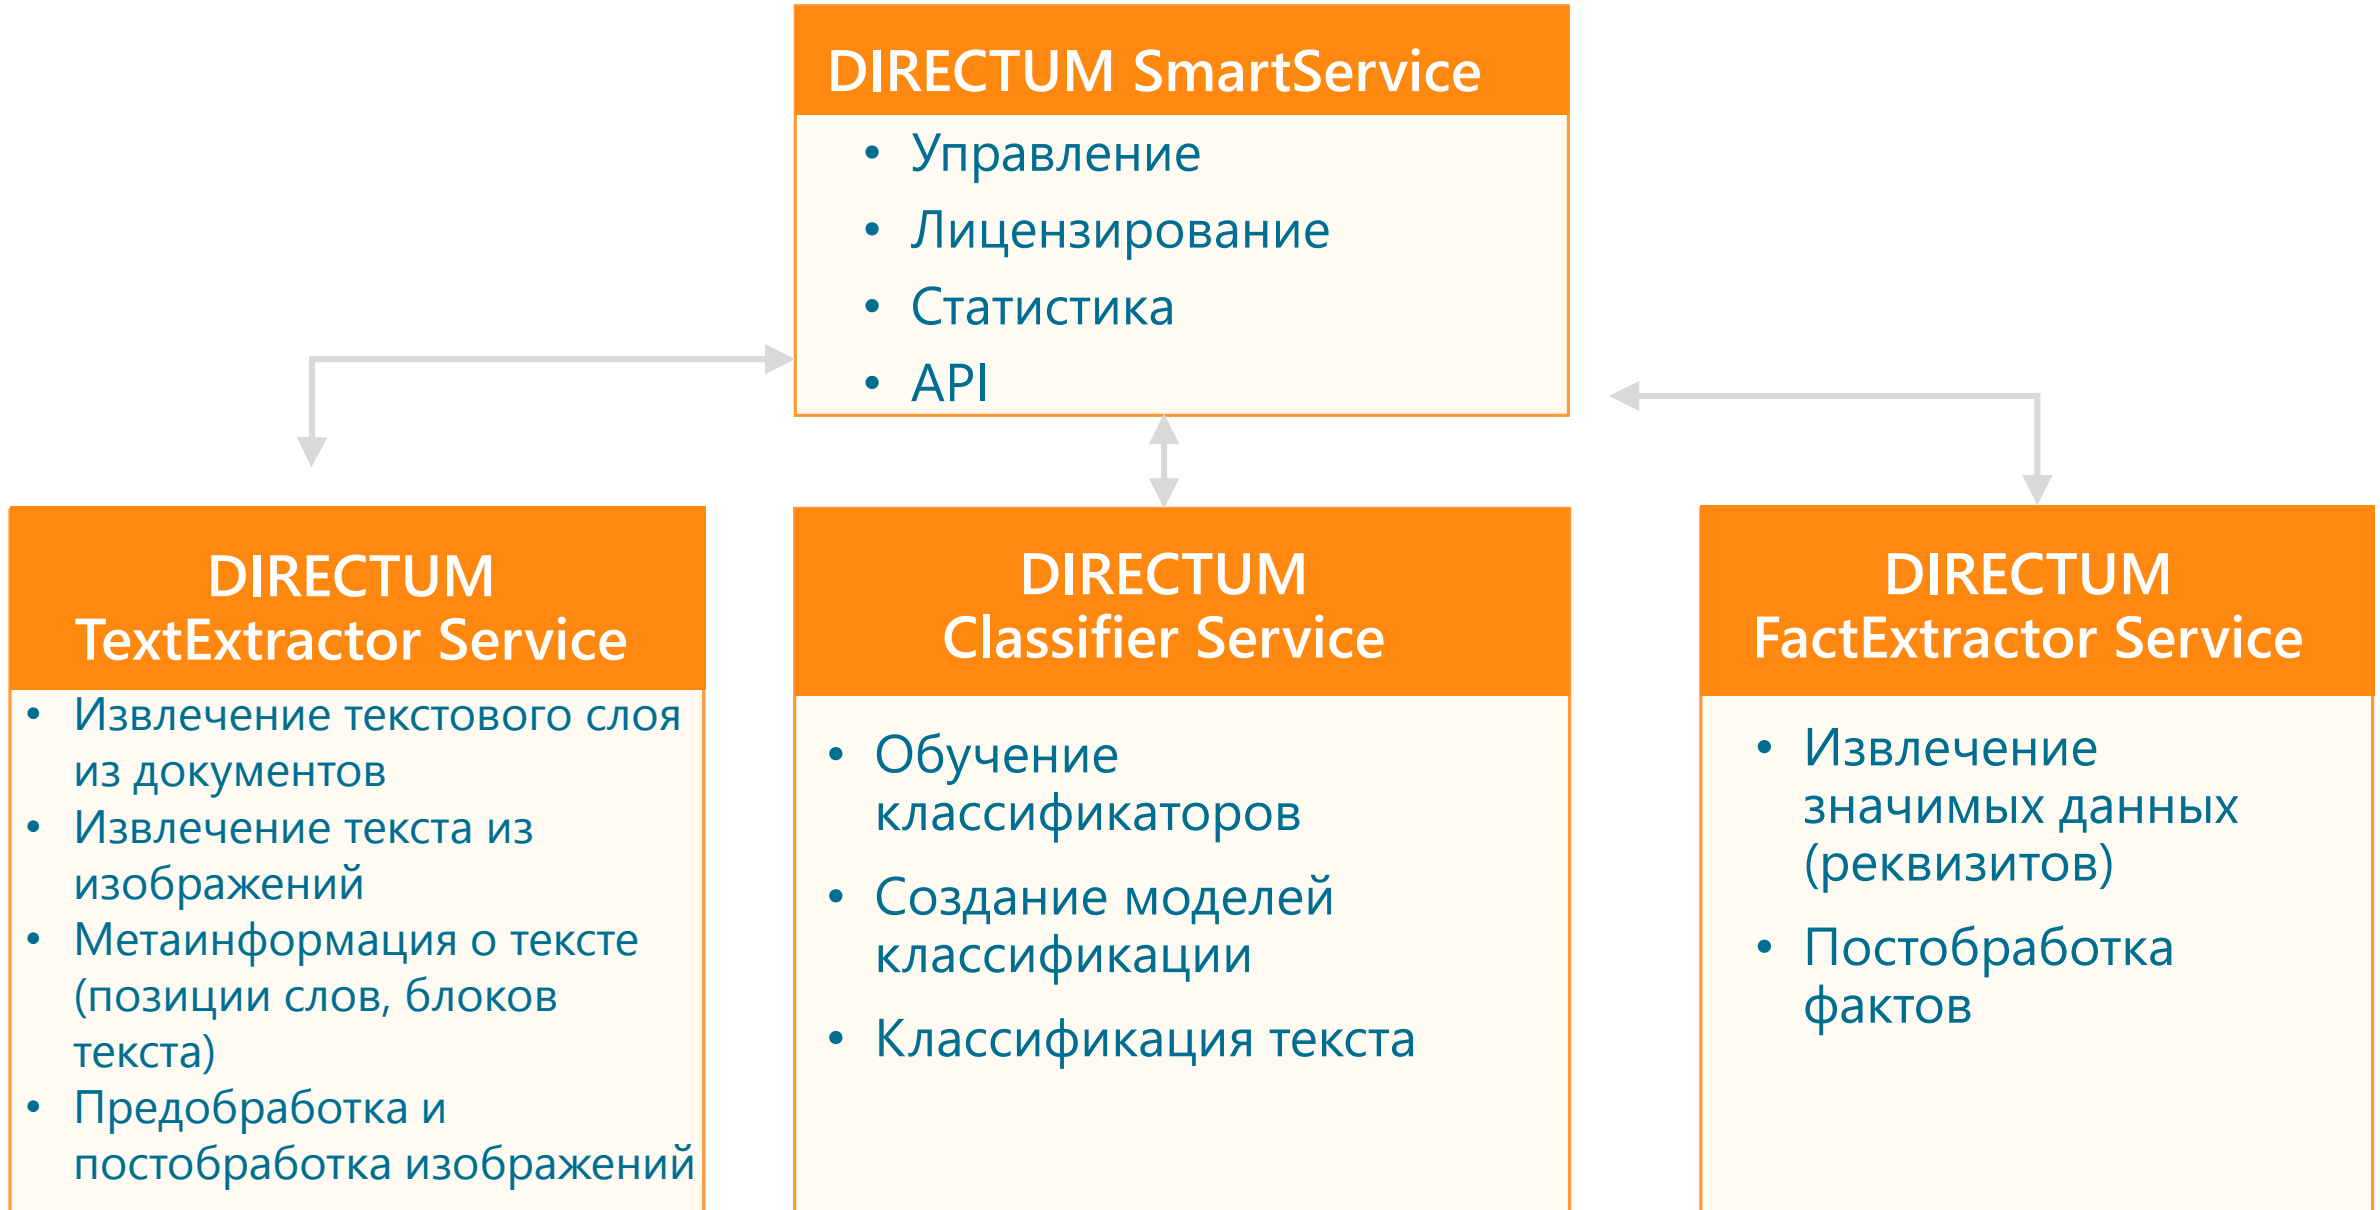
DIRECTUM SmartService

- Управление
- Лицензирование
- Статистика
- API

DIRECTUM TextExtractor Service

- Извлечение текстового слоя из документов
- Извлечение текста из изображений
- Метаинформация о тексте (позиции слов, блоков текста)
- Предобработка и постобработка изображений

DIRECTUM Classifier Service

- Обучение классификаторов
- Создание моделей классификации
- Классификация текста

DIRECTUM FactExtractor Service

- Извлечение значимых данных (реквизитов)
- Постобработка фактов